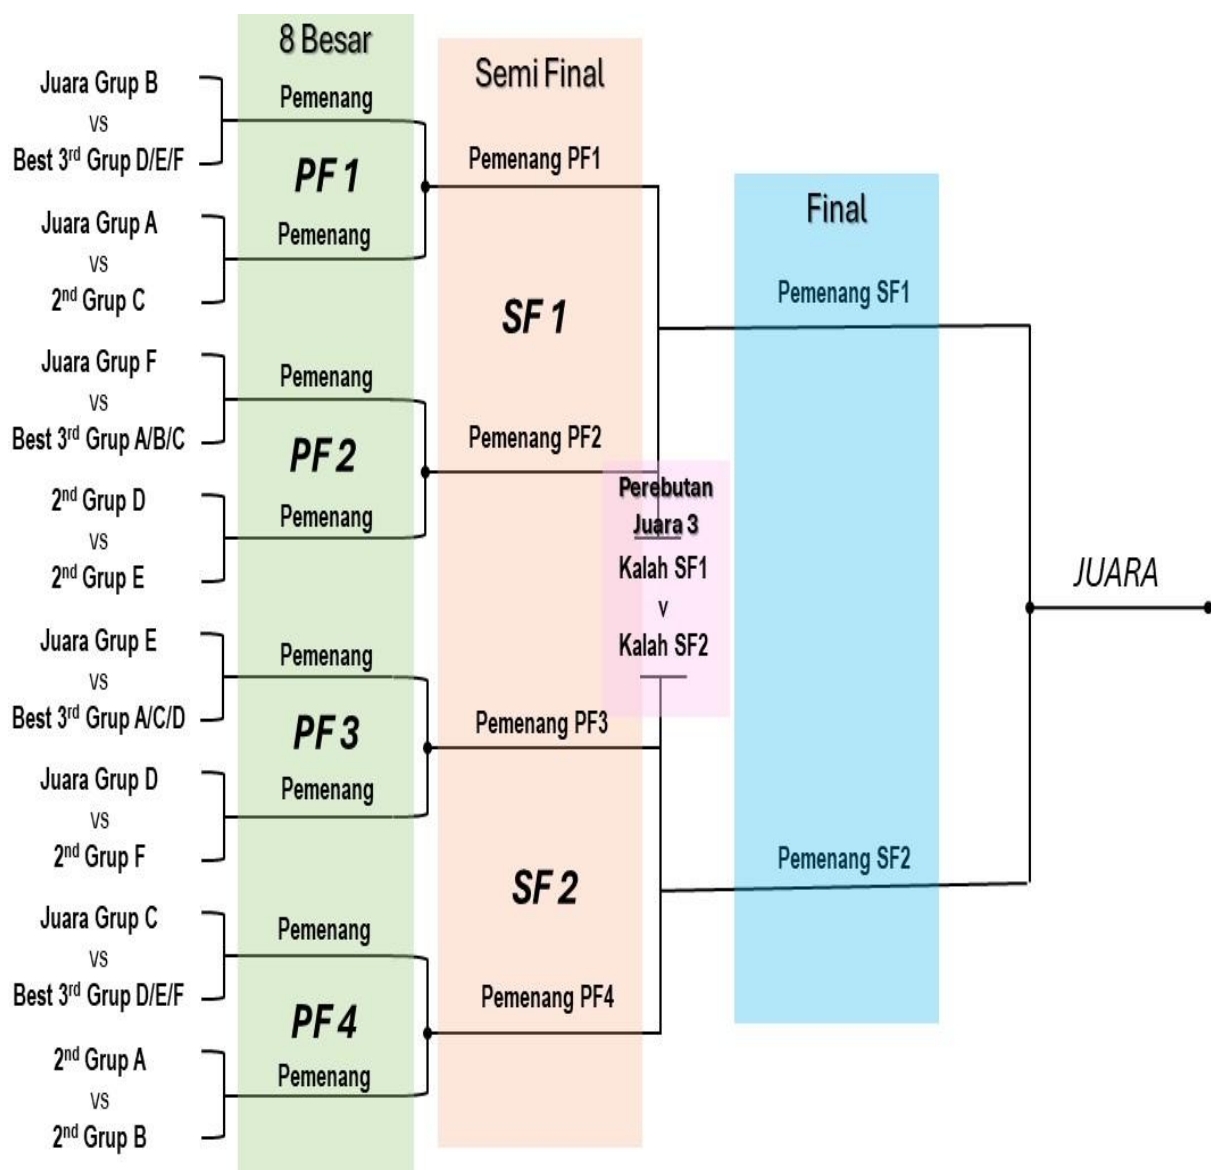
8 Besar

Semi Final

Juara Grup B
vs
Best 3$^{rd}$ Grup D/E/F

Pemenang

PF 1

Pemenang

Juara Grup A
vs
2$^{nd}$ Grup C

Pemenang PF1

SF 1

Final

Pemenang SF1

Juara Grup F
vs
Best 3$^{rd}$ Grup A/B/C

Pemenang

PF 2

Pemenang

2$^{nd}$ Grup D
vs
2$^{nd}$ Grup E

Pemenang PF2

Perebutan Juara 3
Kalah SF1
v
Kalah SF2

JUARA

Juara Grup E
vs
Best 3$^{rd}$ Grup A/C/D

Pemenang

PF 3

Pemenang

Juara Grup D
vs
2$^{nd}$ Grup F

Pemenang PF3

SF 2

Pemenang SF2

Juara Grup C
vs
Best 3$^{rd}$ Grup D/E/F

Pemenang

PF 4

Pemenang

2$^{nd}$ Grup A
vs
2$^{nd}$ Grup B

Pemenang PF4